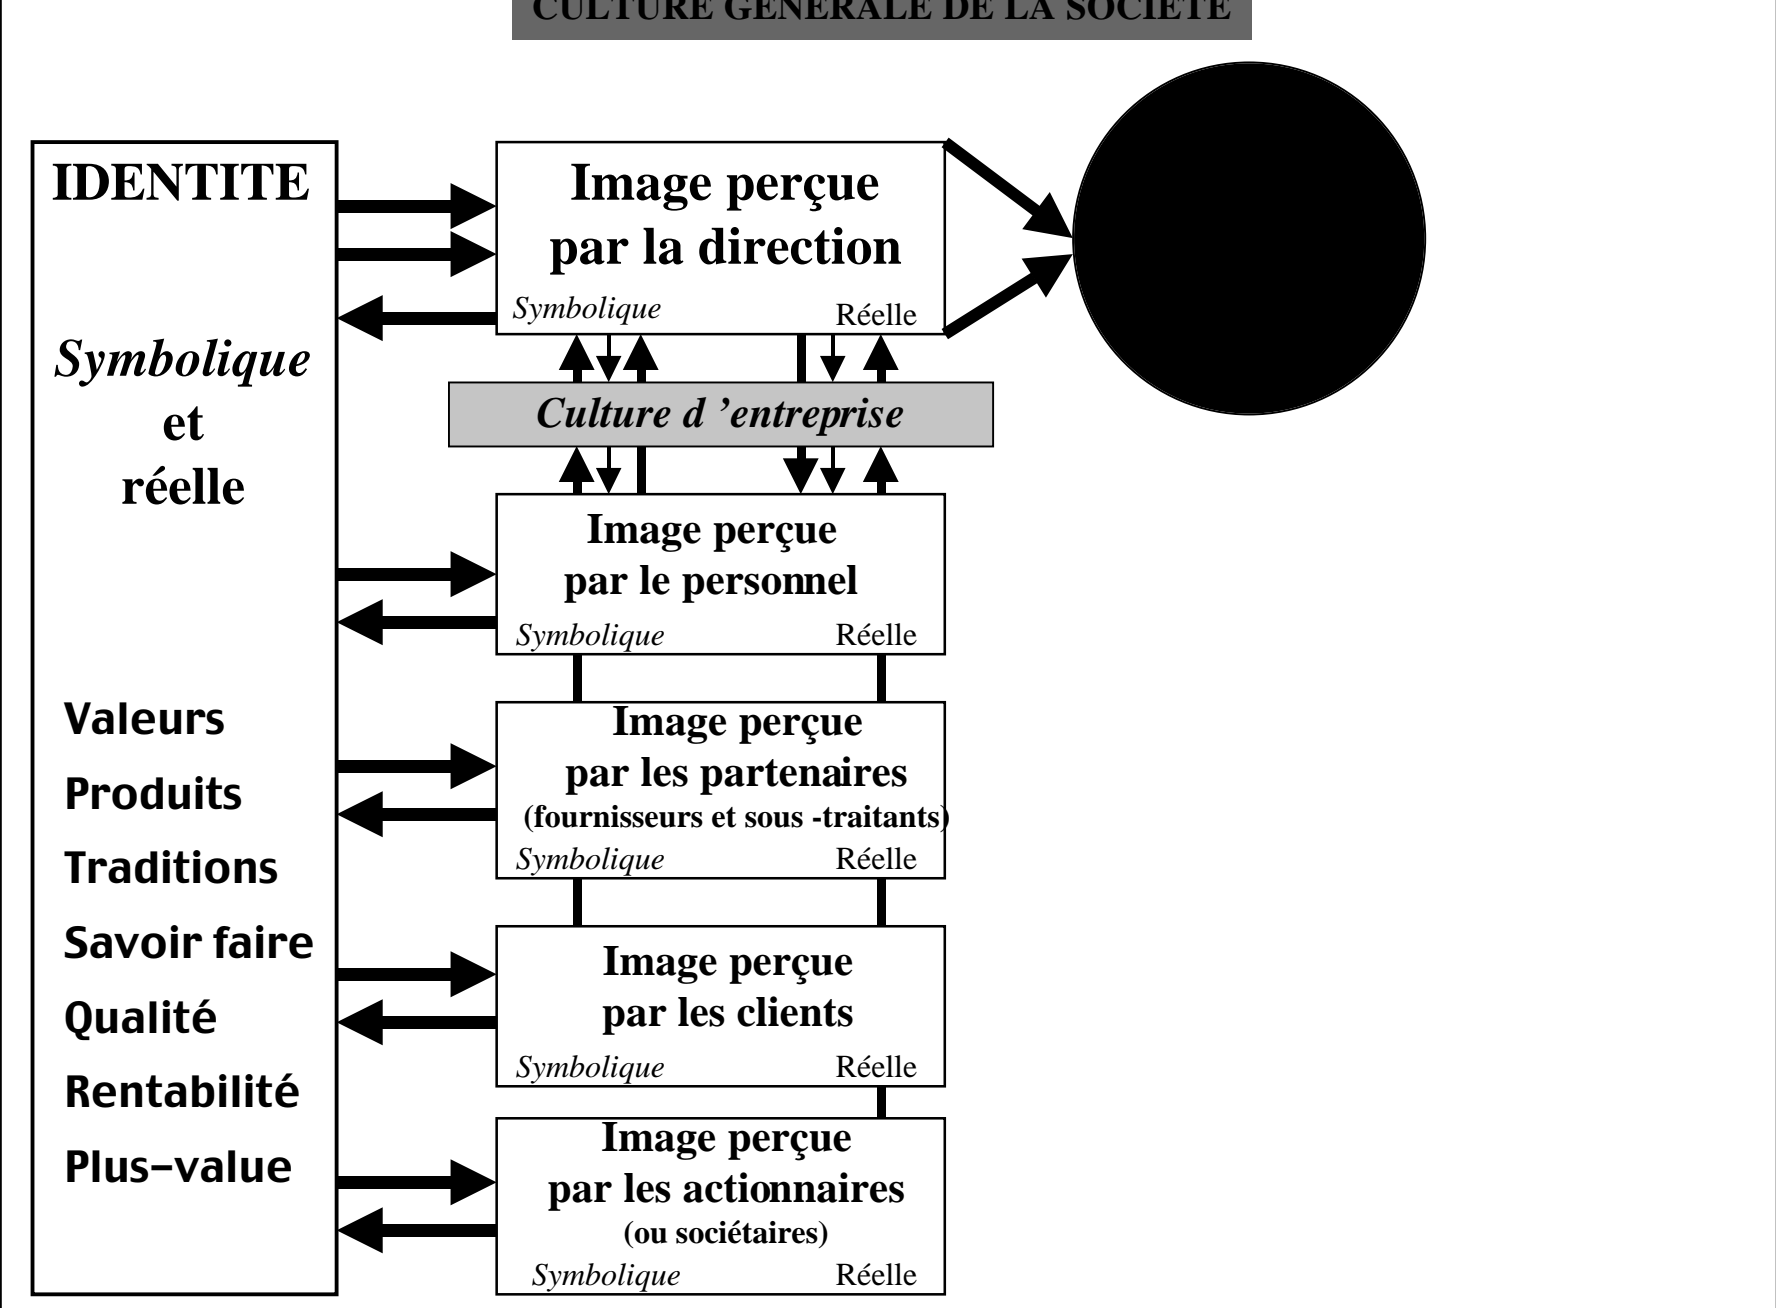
CULTURE GENERALE DE LA SOCIETE

IDENTITE

Symbolique
et
réelle

Valeurs
Produits
Traditions
Savoir faire
Qualité
Rentabilité
Plus-value

Image perçue par la direction
Symbolique Réelle

Culture d 'entreprise

Image perçue par le personnel
Symbolique Réelle

Image perçue par les partenaires (fournisseurs et sous -traitants)
Symbolique Réelle

Image perçue par les clients
Symbolique Réelle

Image perçue par les actionnaires (ou sociétaires)
Symbolique Réelle